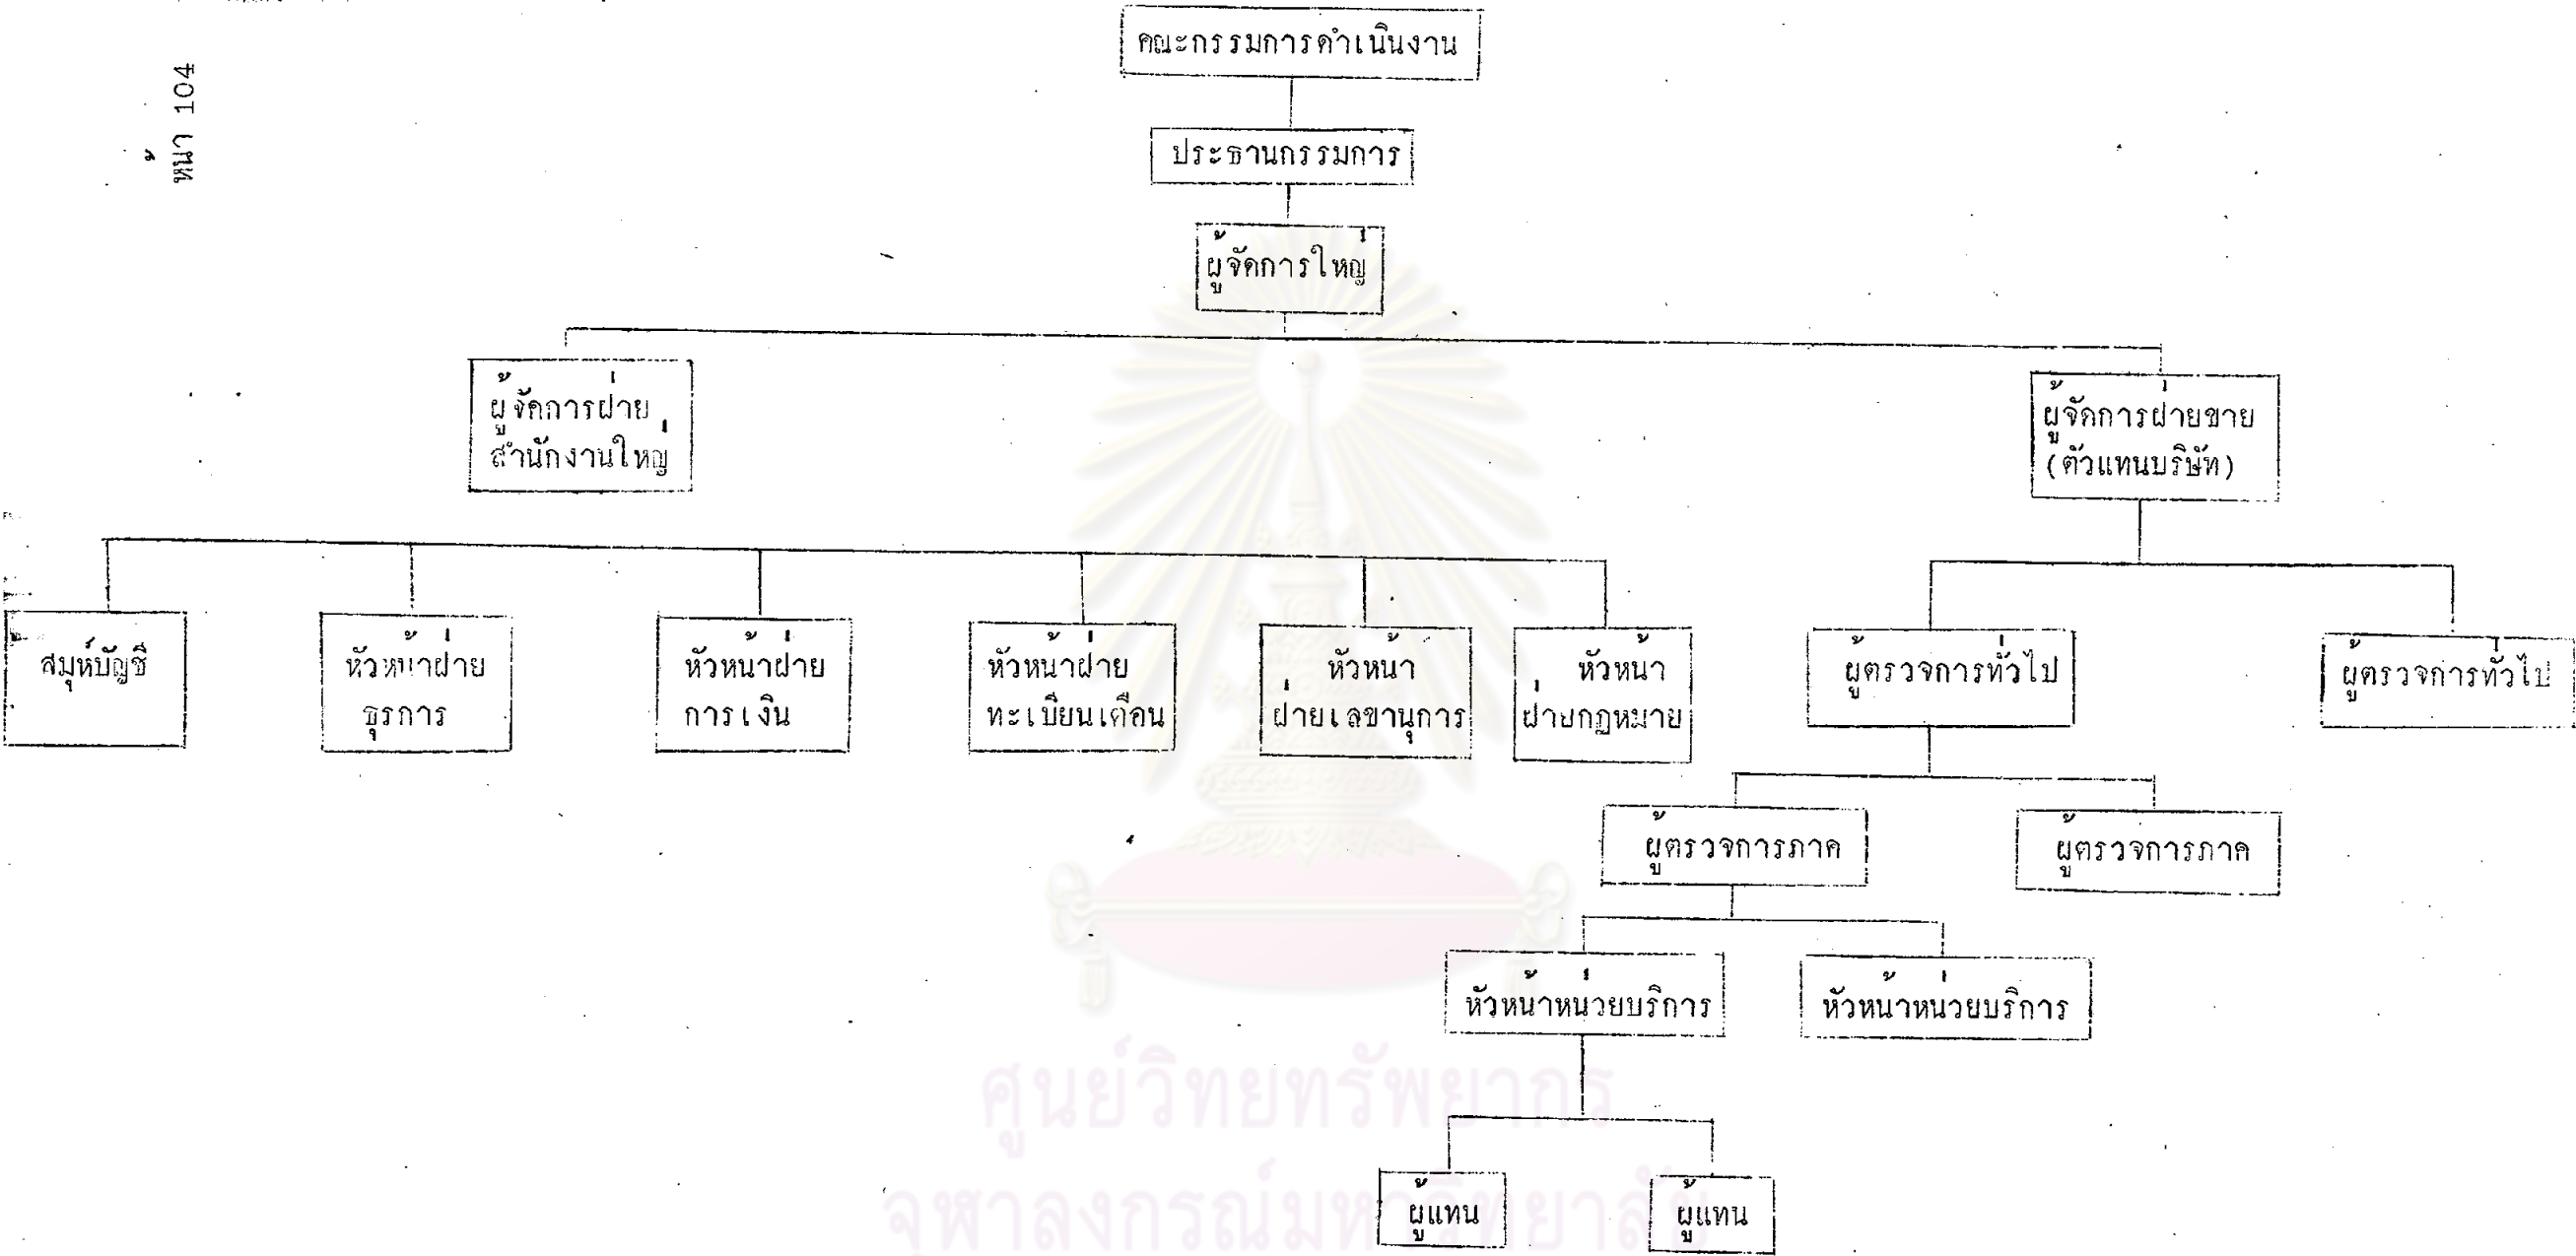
หน้า 104

คณะกรรมการดำเนินงาน

ประธานกรรมการ

ผู้จัดการใหญ่

ผู้จัดการฝ่าย สำนักงานใหญ่

ผู้จัดการฝ่ายขาย (ตัวแทนบริษัท)

สมุห์บัญชี

หัวหน้าฝ่าย ธุรการ

หัวหน้าฝ่าย การเงิน

หัวหน้าฝ่าย ทะเบียนเตือน

หัวหน้า ฝ่ายเลขานุการ

หัวหน้า ฝ่ายกฎหมาย

ผู้ตรวจการทั่วไป

ผู้ตรวจการทั่วไป

ผู้ตรวจการภาค

ผู้ตรวจการภาค

หัวหน้าหน่วยบริการ

หัวหน้าหน่วยบริการ

ผู้แทน

ผู้แทน

ศูนย์วิทยทรัพยากร
จุฬาลงกรณ์มหาวิทยาลัย